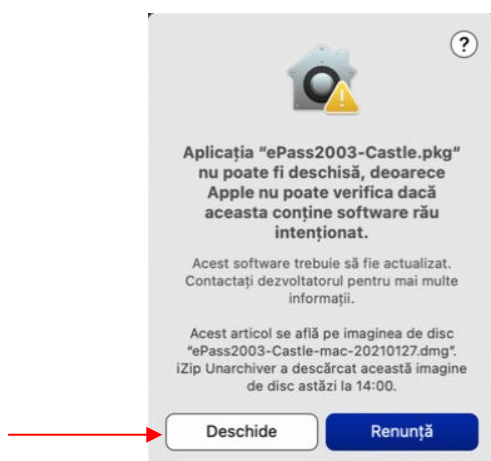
?

Aplicația “ePass2003-Castle.pkg” nu poate fi deschisă, deoarece Apple nu poate verifica dacă aceasta conține software rău intenționat.

Acest software trebuie să fie actualizat. Contactați dezvoltatorul pentru mai multe informații.

Acest articol se află pe imaginea de disc “ePass2003-Castle-mac-20210127.dmg”. iZip Unarchiver a descărcat această imagine de disc astăzi la 14:00.

Deschide

Renunță